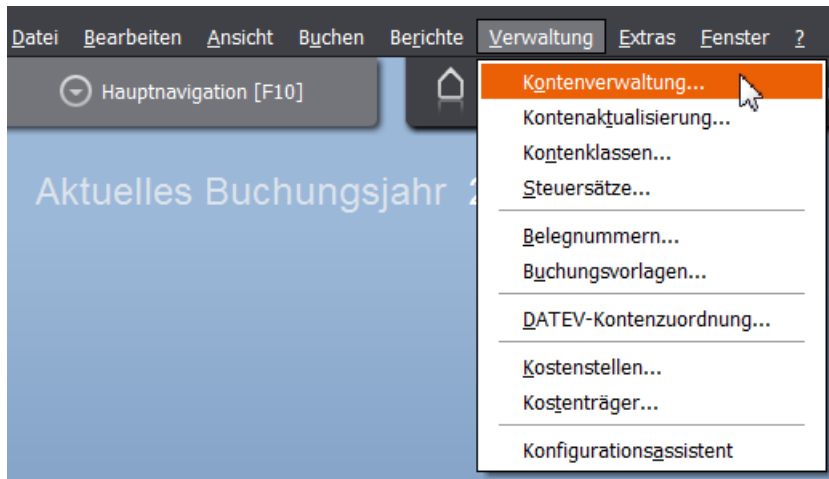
Datei Bearbeiten Ansicht Buchen Berichte Verwaltung Extras Fenster ?

Hauptnavigation [F10]

Aktuelles Buchungsjahr 2

Kontenverwaltung...
Kontenaktualisierung...
Kontenklassen...
Steuersätze...
Belegnummern...
Buchungsvorlagen...
DATEV-Kontenzuordnung...
Kostenstellen...
Kostenträger...
Konfigurationsassistent